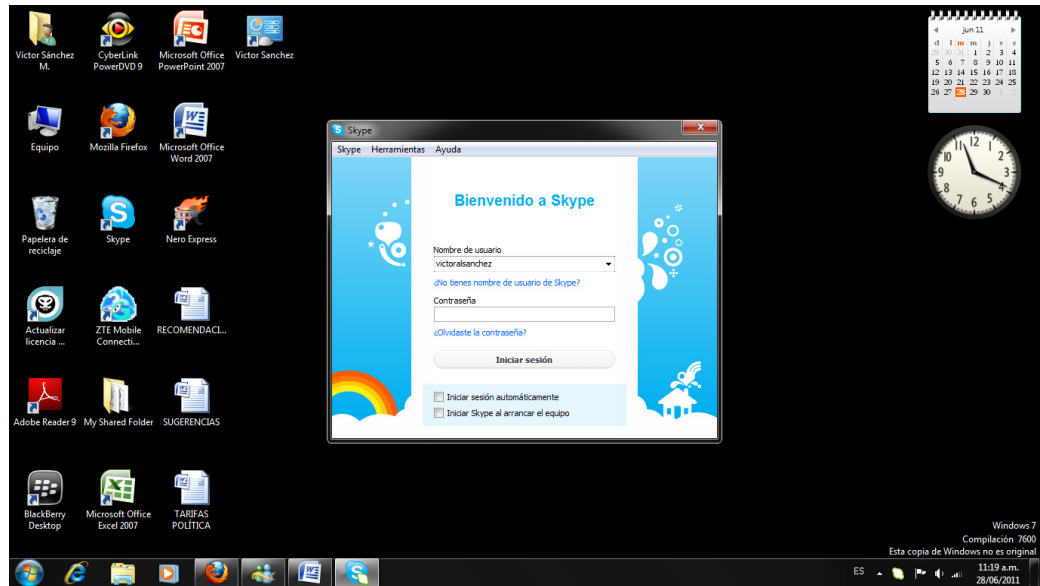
Víctor Sánchez M.

CyberLink PowerDVD 9

Microsoft Office PowerPoint 2007

Victor Sanchez

Equipo

Mozilla Firefox

Microsoft Office Word 2007

Papelera de reciclaje

Skype

Nero Express

Actualizar licencia ...

ZTE Mobile Connecti...

RECOMENDACI...

Adobe Reader 9

My Shared Folder

SUGERENCIAS

BlackBerry Desktop

Microsoft Office Excel 2007

TARIFAS POLÍTICA

jun 11

| d | l | m | m | j | v | s |
|---|---|---|---|---|---|---|
| 29 | 30 | 31 | 1 | 2 | 3 | 4 |
| 5 | 6 | 7 | 8 | 9 | 10 | 11 |
| 12 | 13 | 14 | 15 | 16 | 17 | 18 |
| 19 | 20 | 21 | 22 | 23 | 24 | 25 |
| 26 | 27 | 28 | 29 | 30 | 1 | 2 |

12 1 2 3 4 5 6 7 8 9 10 11

Skype

Skype Herramientas Ayuda

Bienvenido a Skype

Nombre de usuario

victoralsanchez

¿No tienes nombre de usuario de Skype?

Contraseña

¿Olvidaste la contraseña?

Iniciar sesión

Iniciar sesión automáticamente

Iniciar Skype al arrancar el equipo

Windows 7
Compilación 7600
Esta copia de Windows no es original

ES

11:19 a.m.
28/06/2011